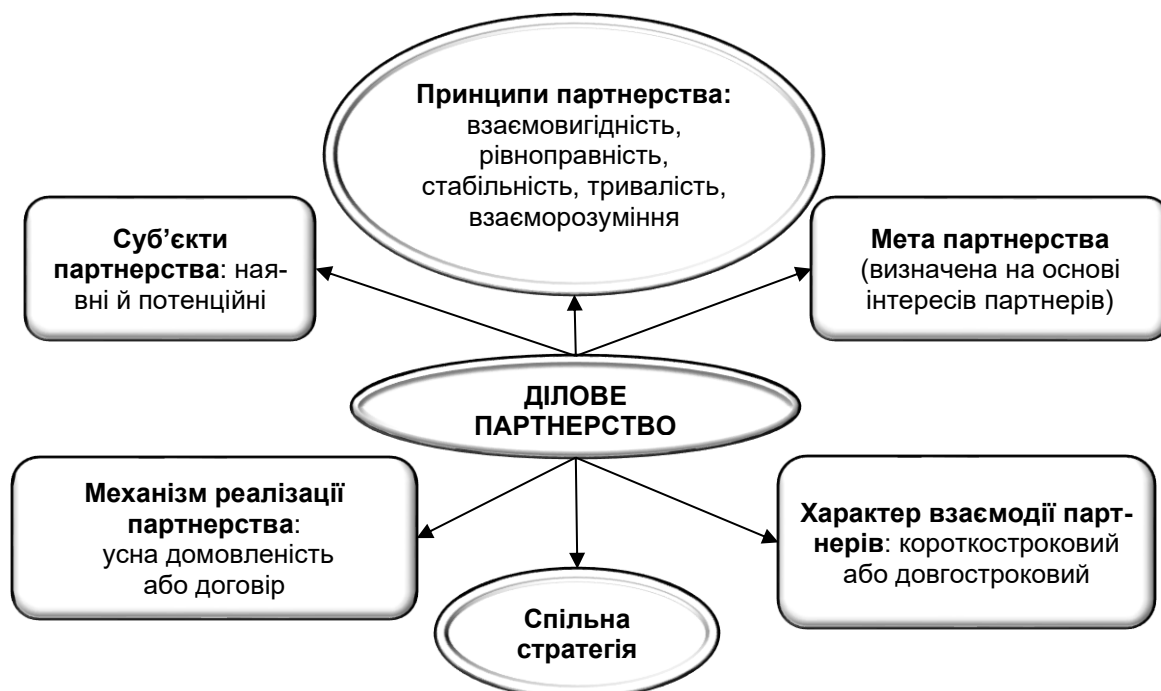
**Принципи партнерства:** взаємовигідність, рівноправність, стабільність, тривалість, взаєморозуміння

**Суб'єкти партнерства**: наявні й потенційні

**Мета партнерства** (визначена на основі інтересів партнерів)

**ДІЛОВЕ ПАРТНЕРСТВО**

**Механізм реалізації партнерства**: усна домовленість або договір

**Характер взаємодії партнерів**: короткостроковий або довгостроковий

**Спільна стратегія**